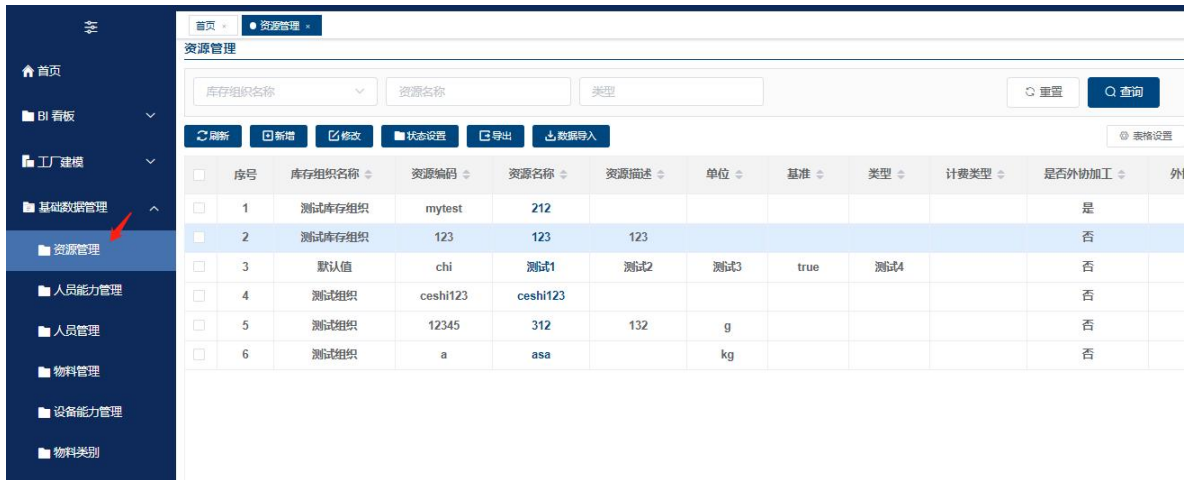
首页
BI 看板
工厂建模
基础数据管理
资源管理
人员能力管理
人员管理
物料管理
设备能力管理
物料类别

首页 × ● 资源管理 ×

资源管理

库存组织名称 资源名称 类型 重置 查询

刷新 新增 修改 状态设置 导出 数据导入 表格设置

| | 序号 | 库存组织名称 | 资源编码 | 资源名称 | 资源描述 | 单位 | 基准 | 类型 | 计费类型 | 是否外协加工 | 外 |
|---|---|---|---|---|---|---|---|---|---|---|---|
| | 1 | 测试库存组织 | mytest | 212 | | | | | | 是 | |
| | 2 | 测试库存组织 | 123 | 123 | 123 | | | | | 否 | |
| | 3 | 默认值 | chi | 测试1 | 测试2 | 测试3 | true | 测试4 | | 否 | |
| | 4 | 测试组织 | ceshi123 | ceshi123 | | | | | | 否 | |
| | 5 | 测试组织 | 12345 | 312 | 132 | g | | | | 否 | |
| | 6 | 测试组织 | a | asa | | kg | | | | 否 | |